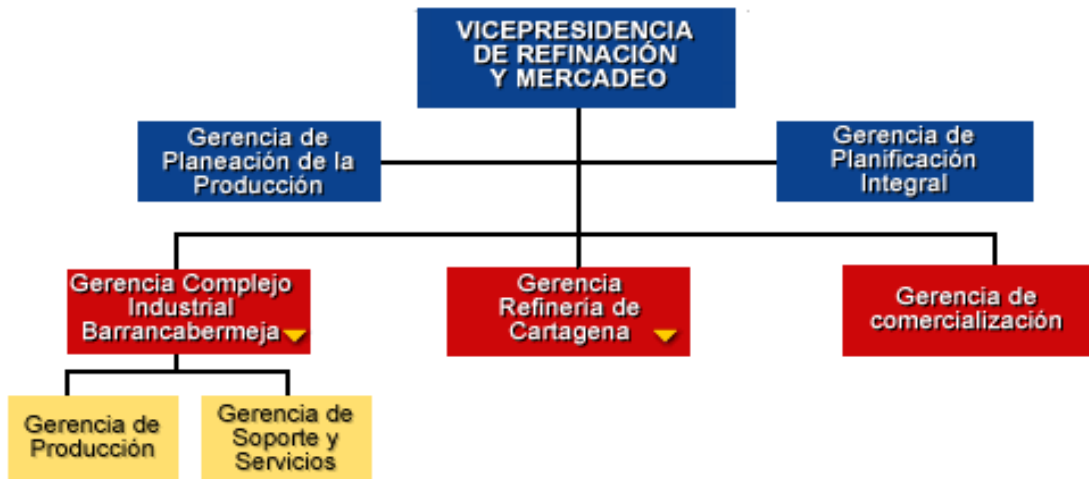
VICEPRESIDENCIA DE REFINACIÓN Y MERCADEO

Gerencia de Planeación de la Producción

Gerencia de Planificación Integral

Gerencia Complejo Industrial Barrancabermeja

Gerencia Refinería de Cartagena

Gerencia de comercialización

Gerencia de Producción

Gerencia de Soporte y Servicios